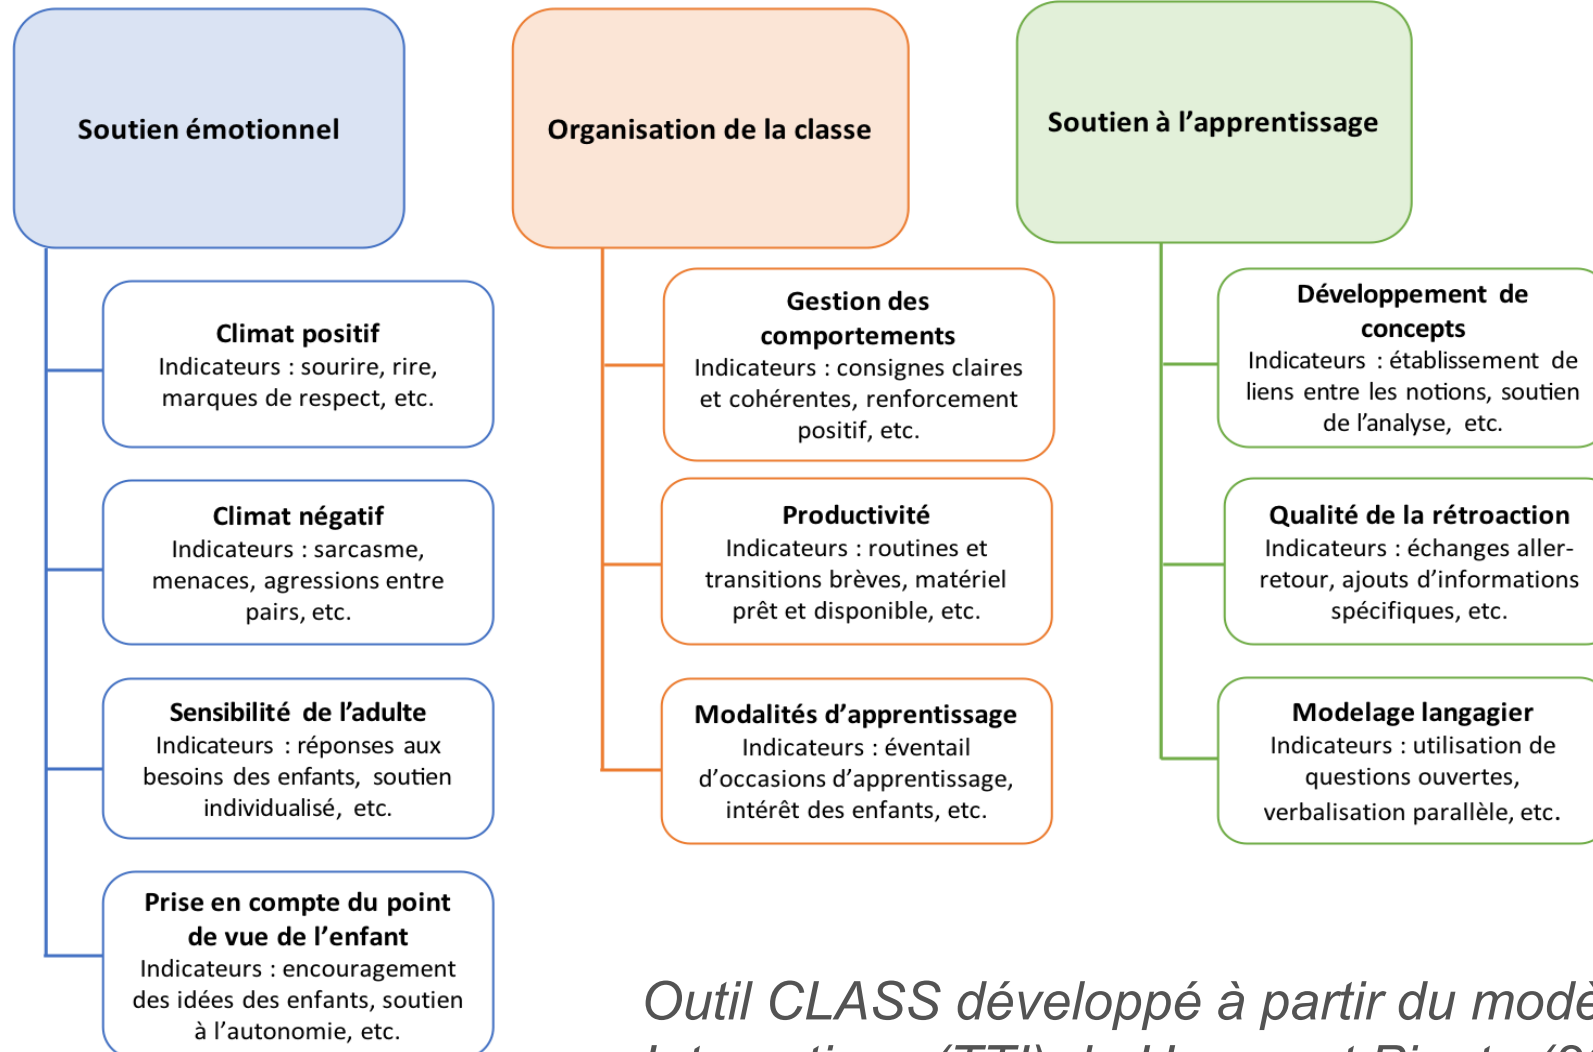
Soutien émotionnel

Climat positif
Indicateurs : sourire, rire, marques de respect, etc.

Climat négatif
Indicateurs : sarcasme, menaces, agressions entre pairs, etc.

Sensibilité de l'adulte
Indicateurs : réponses aux besoins des enfants, soutien individualisé, etc.

Prise en compte du point de vue de l'enfant
Indicateurs : encouragement des idées des enfants, soutien à l'autonomie, etc.

Organisation de la classe

Gestion des comportements
Indicateurs : consignes claires et cohérentes, renforcement positif, etc.

Productivité
Indicateurs : routines et transitions brèves, matériel prêt et disponible, etc.

Modalités d'apprentissage
Indicateurs : éventail d'occasions d'apprentissage, intérêt des enfants, etc.

Soutien à l'apprentissage

Développement de concepts
Indicateurs : établissement de liens entre les notions, soutien de l'analyse, etc.

Qualité de la rétroaction
Indicateurs : échanges aller-retour, ajouts d'informations spécifiques, etc.

Modelage langagier
Indicateurs : utilisation de questions ouvertes, verbalisation parallèle, etc.

Outil CLASS développé à partir du modè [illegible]
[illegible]